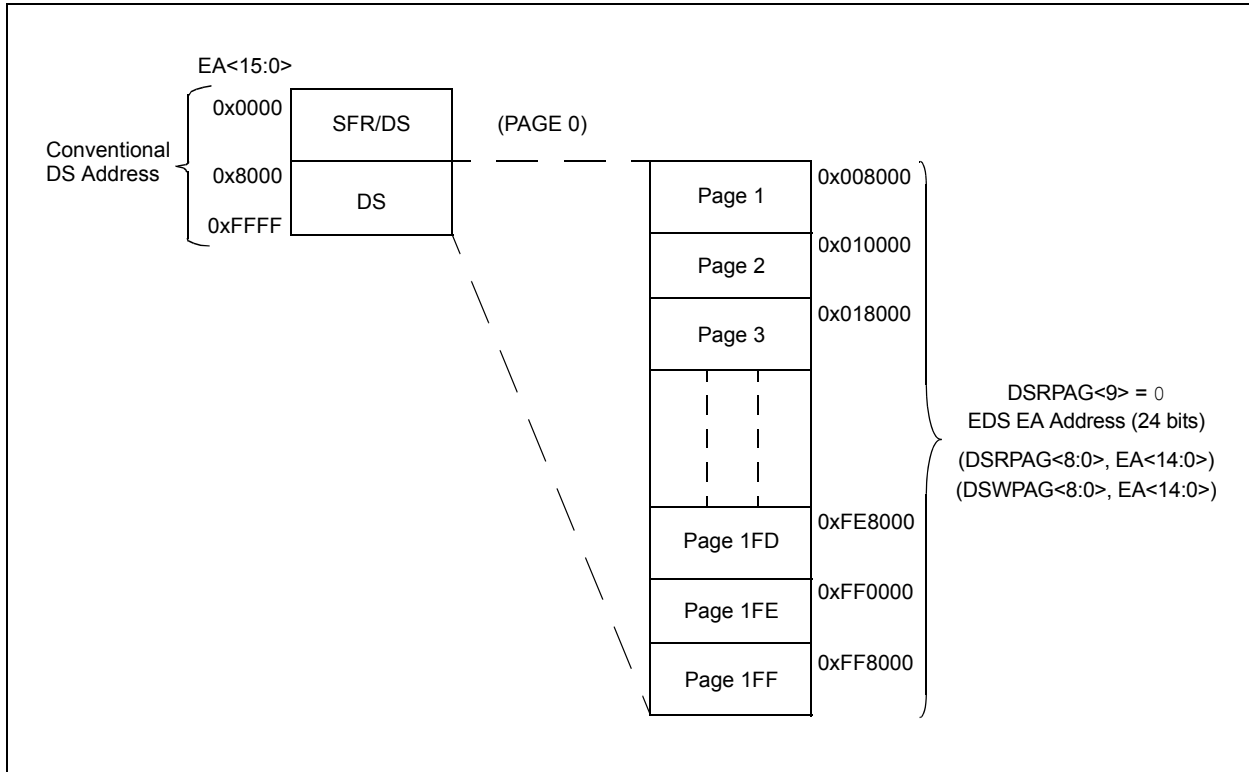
EA<15:0>

Conventional DS Address

0x0000

SFR/DS

(PAGE 0)

0x8000

DS

0xFFFF

Page 1

0x008000

Page 2

0x010000

Page 3

0x018000

Page 1FD

0xFE8000

Page 1FE

0xFF0000

Page 1FF

0xFF8000

DSRPAG<9> = 0
EDS EA Address (24 bits)
(DSRPAG<8:0>, EA<14:0>)
(DSWPAG<8:0>, EA<14:0>)